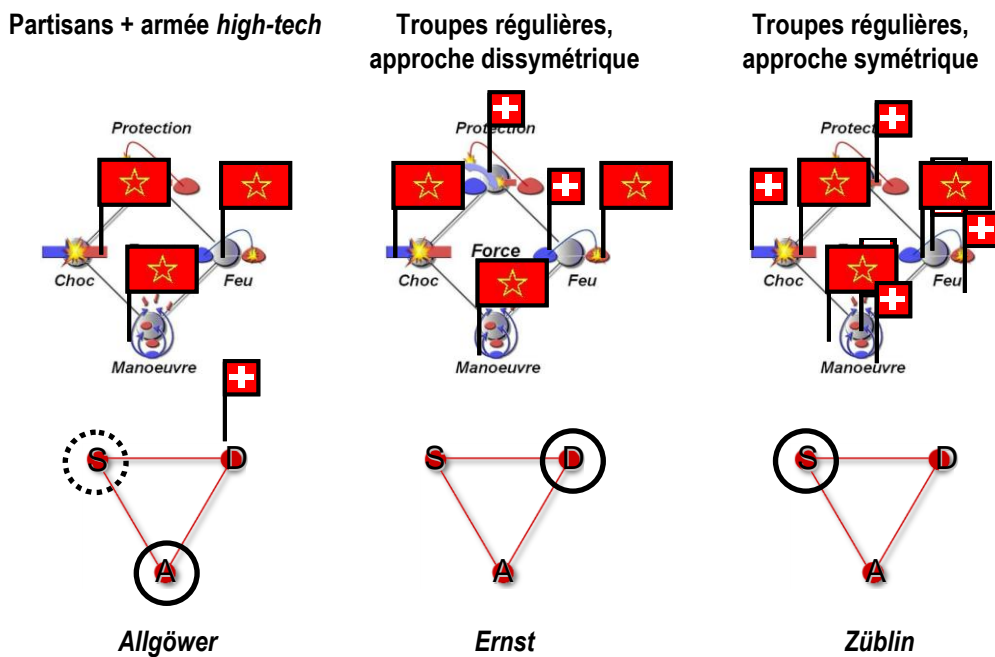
Partisans + armée *high-tech*

Protection

Choc

Feu

Manoeuvre

S

D

A

*Allgöwer*

Troupes régulières, approche dissymétrique

Protection

Force

Choc

Feu

Manoeuvre

S

D

A

*Ernst*

Troupes régulières, approche symétrique

Protect

Choc

Feu

Manoeuvre

S

D

A

*Züblin*